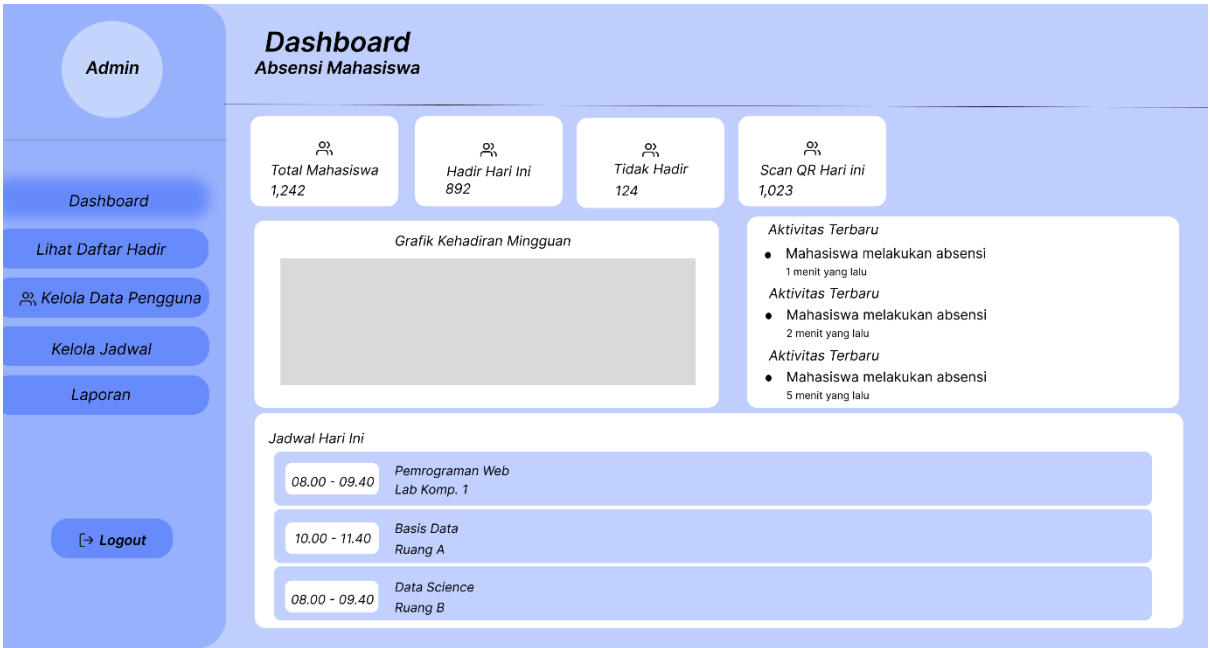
Admin

Dashboard
Absensi Mahasiswa

Dashboard
Lihat Daftar Hadir
Kelola Data Pengguna
Kelola Jadwal
Laporan

Logout

Total Mahasiswa
1,242

Hadir Hari Ini
892

Tidak Hadir
124

Scan QR Hari ini
1,023

Grafik Kehadiran Mingguan

Aktivitas Terbaru
• Mahasiswa melakukan absensi
1 menit yang lalu
Aktivitas Terbaru
• Mahasiswa melakukan absensi
2 menit yang lalu
Aktivitas Terbaru
• Mahasiswa melakukan absensi
5 menit yang lalu

Jadwal Hari Ini

08.00 - 09.40
Pemrograman Web
Lab Komp. 1

10.00 - 11.40
Basis Data
Ruang A

08.00 - 09.40
Data Science
Ruang B